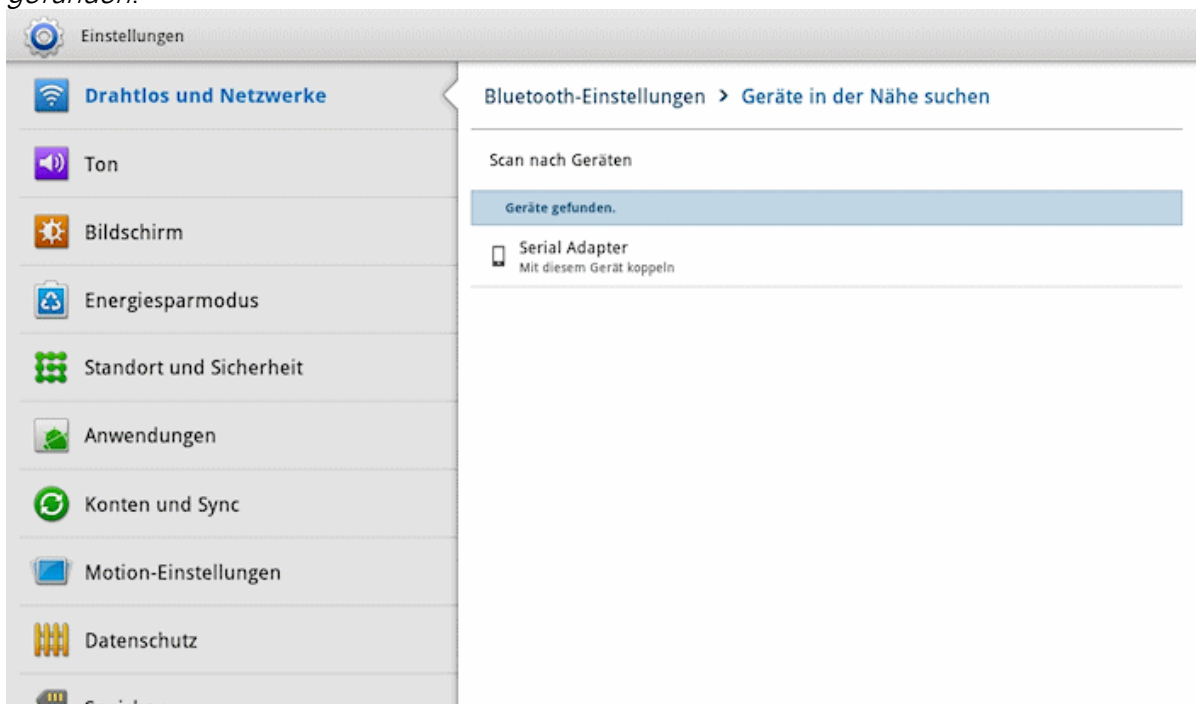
gefunden.

Einstellungen

Drahtlos und Netzwerke

Ton

Bildschirm

Energiesparmodus

Standort und Sicherheit

Anwendungen

Konten und Sync

Motion-Einstellungen

Datenschutz

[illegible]

Bluetooth-Einstellungen > Geräte in der Nähe suchen

Scan nach Geräten

Geräte gefunden.

Serial Adapter
Mit diesem Gerät koppeln